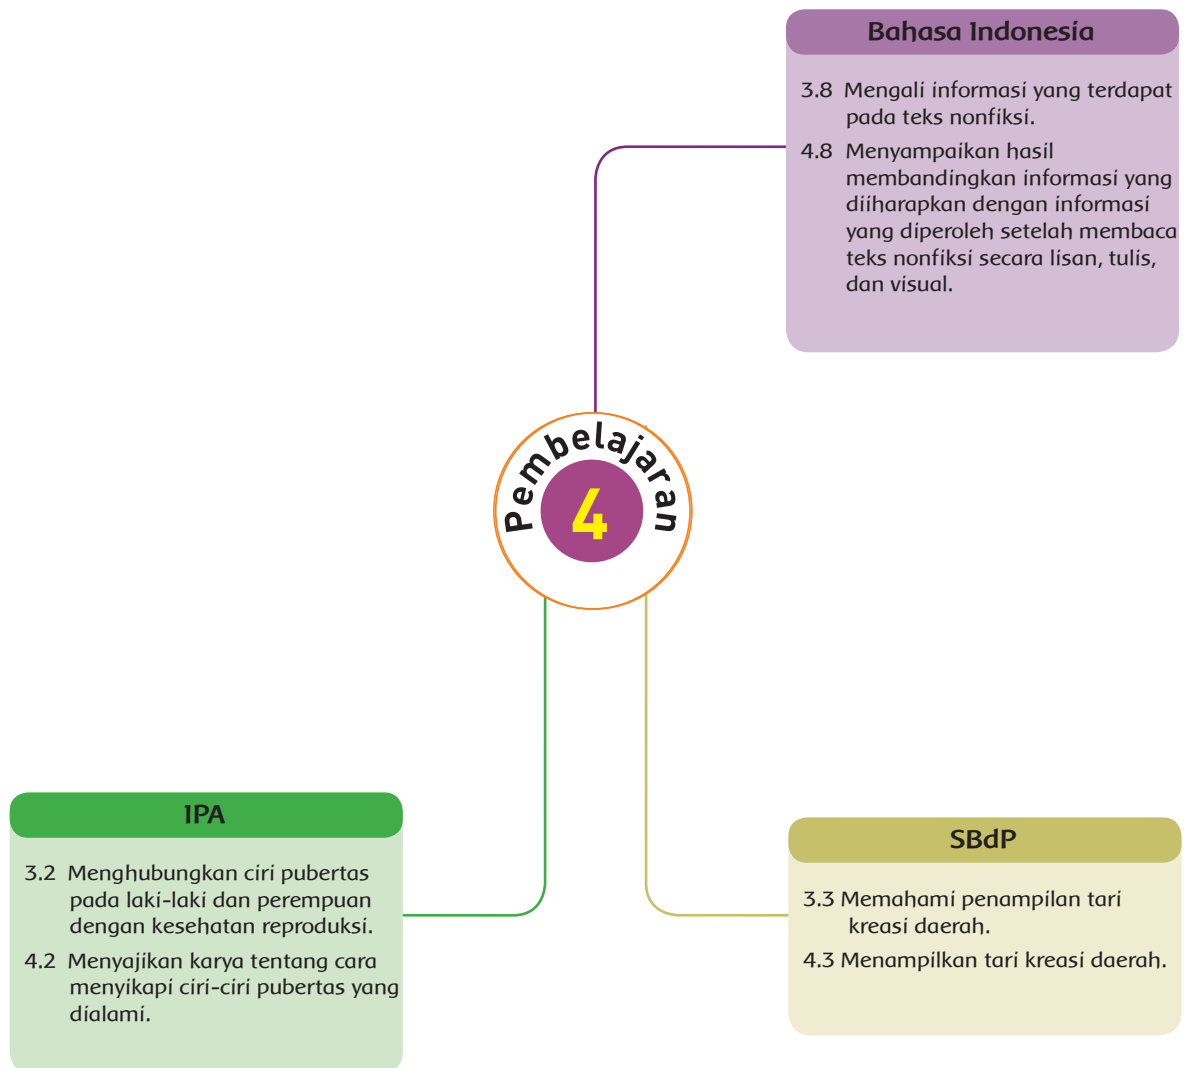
Bahasa Indonesia

3.8 Mengali informasi yang terdapat pada teks nonfiksi.

4.8 Menyampaikan hasil membandingkan informasi yang diiharapkan dengan informasi yang diperoleh setelah membaca teks nonfiksi secara lisan, tulis, dan visual.

Pembelajaran

4

IPA

3.2 Menghubungkan ciri pubertas pada laki-laki dan perempuan dengan kesehatan reproduksi.

4.2 Menyajikan karya tentang cara menyikapi ciri-ciri pubertas yang dialami.

SBdP

3.3 Memahami penampilan tari kreasi daerah.

4.3 Menampilkan tari kreasi daerah.